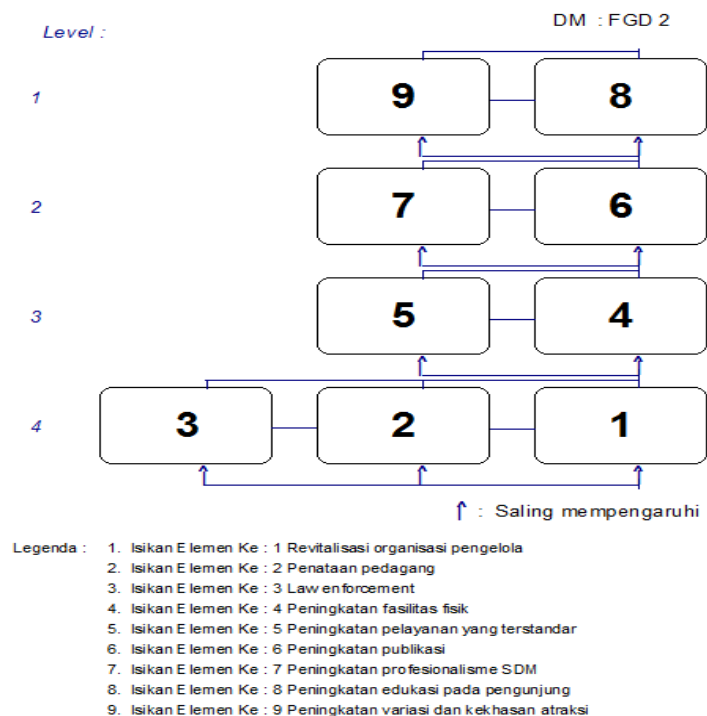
DM : FGD 2

Level :

1

9

8

2

7

6

3

5

4

4

3

2

1

: Saling mempengaruhi

Legenda : 1. Isikan Elemen Ke : 1 Revitalisasi organisasi pengelola
2. Isikan Elemen Ke : 2 Penataan pedagang
3. Isikan Elemen Ke : 3 Law enforcement
4. Isikan Elemen Ke : 4 Peningkatan fasilitas fisik
5. Isikan Elemen Ke : 5 Peningkatan pelayanan yang terstandar
6. Isikan Elemen Ke : 6 Peningkatan publikasi
7. Isikan Elemen Ke : 7 Peningkatan profesionalisme SDM
8. Isikan Elemen Ke : 8 Peningkatan edukasi pada pengunjung
9. Isikan Elemen Ke : 9 Peningkatan variasi dan kekhasan atraksi